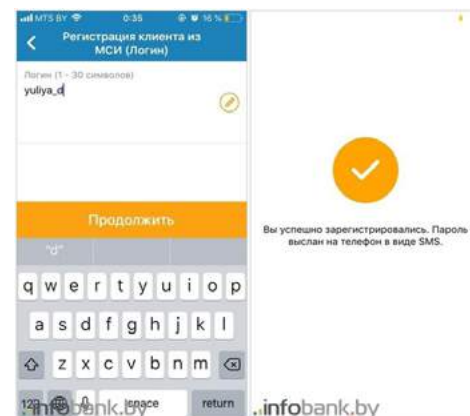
MTS BY 0:35 16 %

Регистрация клиента из МСИ (Логин)

Логин (1 - 30 символов)

yuliya_d

Продолжить

"d"

q w e r t y u i o p

a s d f g h j k l

z x c v b n m

123 space return

infobank.by

Вы успешно зарегистрировались. Пароль выслан на телефон в виде SMS.

infobank.by